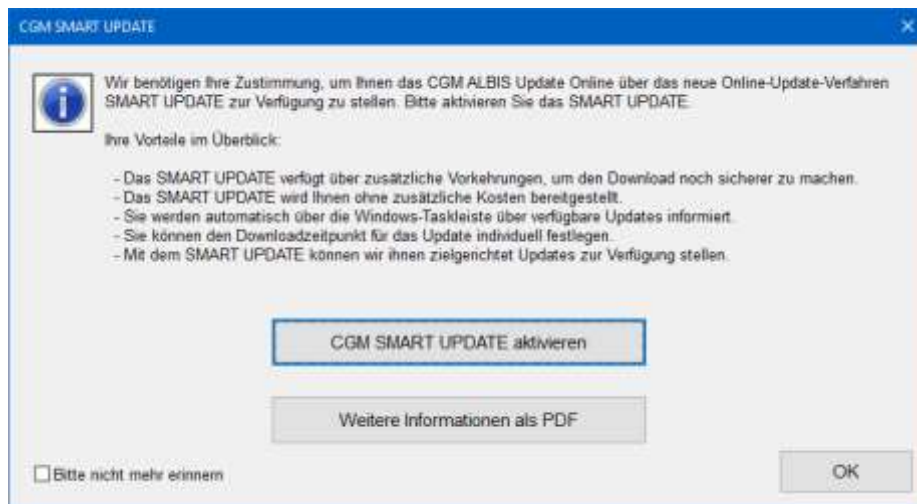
CGM SMART UPDATE

Wir benötigen Ihre Zustimmung, um Ihnen das CGM ALBIS Update Online über das neue Online-Update-Verfahren SMART UPDATE zur Verfügung zu stellen. Bitte aktivieren Sie das SMART UPDATE.

Ihre Vorteile im Überblick:

- Das SMART UPDATE verfügt über zusätzliche Vorkehrungen, um den Download noch sicherer zu machen.
- Das SMART UPDATE wird Ihnen ohne zusätzliche Kosten bereitgestellt.
- Sie werden automatisch über die Windows-Taskleiste über verfügbare Updates informiert.
- Sie können den Downloadzeitpunkt für das Update individuell festlegen.
- Mit dem SMART UPDATE können wir ihnen zielgerichtet Updates zur Verfügung stellen.

CGM SMART UPDATE aktivieren

Weitere Informationen als PDF

Bitte nicht mehr erinnern

OK